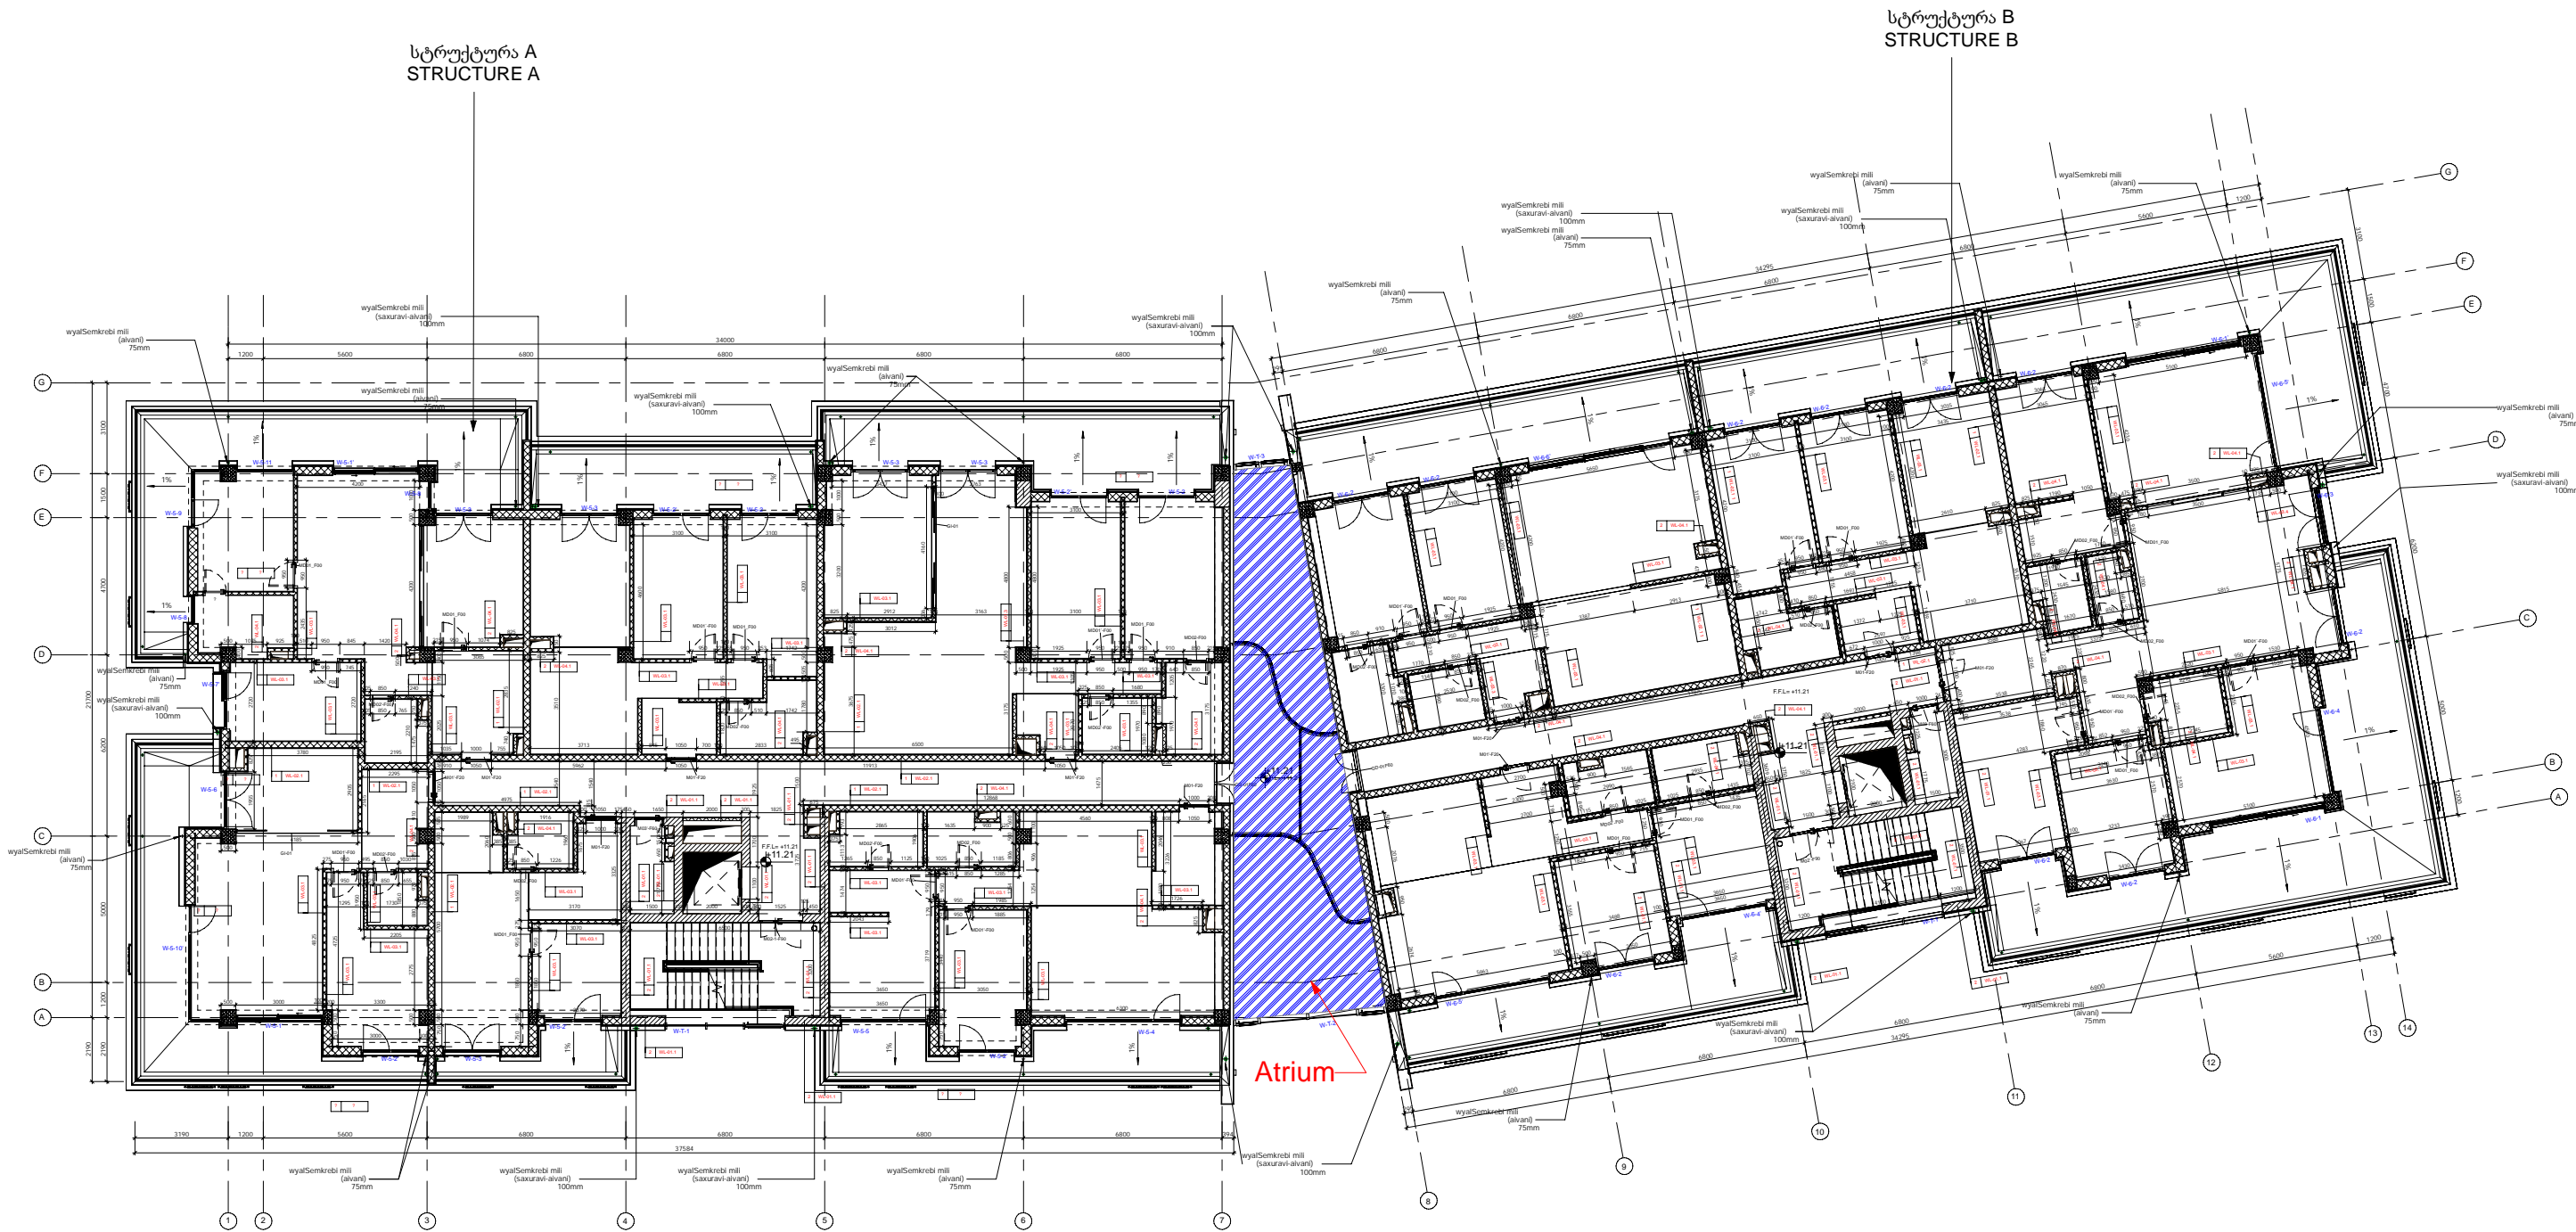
სტრუქტურა A
STRUCTURE A

სტრუქტურა B
STRUCTURE B

Atrium

wyalSemkrebi mili (alvani) 75mm

wyalSemkrebi mili (saxuravi-aivani) 100mm

wyalSemkrebi mili (alvani) 75mm

wyalSemkrebi mili (aivani) 75mm

wyalSemkrebi mili (saxuravi-aivani) 100mm

wyalSemkrebi mili (saxuravi-aivani) 100mm

wyalSemkrebi mili (aivani) 75mm

wyalSemkrebi mili (aivani) 75mm

wyalSemkrebi mili (saxuravi-aivani) 100mm

wyalSemkrebi mili (aivani) 75mm

wyalSemkrebi mili (aivani) 75mm

wyalSemkrebi mili (saxuravi-aivani) 100mm

wyalSemkrebi mili (saxuravi-aivani) 100mm

wyalSemkrebi mili (aivani) 75mm

wyalSemkrebi mili (saxuravi-aivani) 100mm

wyalSemkrebi mili (aivani) 75mm

wyalSemkrebi mili (aivani) 75mm

wyalSemkrebi mili (saxuravi-aivani) 100mm

wyalSemkrebi mili (aivani) 75mm

wyalSemkrebi mili (saxuravi-aivani) 100mm

wyalSemkrebi mili (aivani) 75mm

wyalSemkrebi mili (aivani) 75mm

wyalSemkrebi mili (saxuravi-aivani) 100mm

34000
1200 5600 6800 6800 6800 6800
3190 1200 5600 6800 6800 6800 6800 394
37584
34295
6800 6800 6800 6800 5600 1200

G F E D C B A
1 2 3 4 5 6 7 8 9 10 11 12 13 14

F.F.L= +11.21
11.21
1%